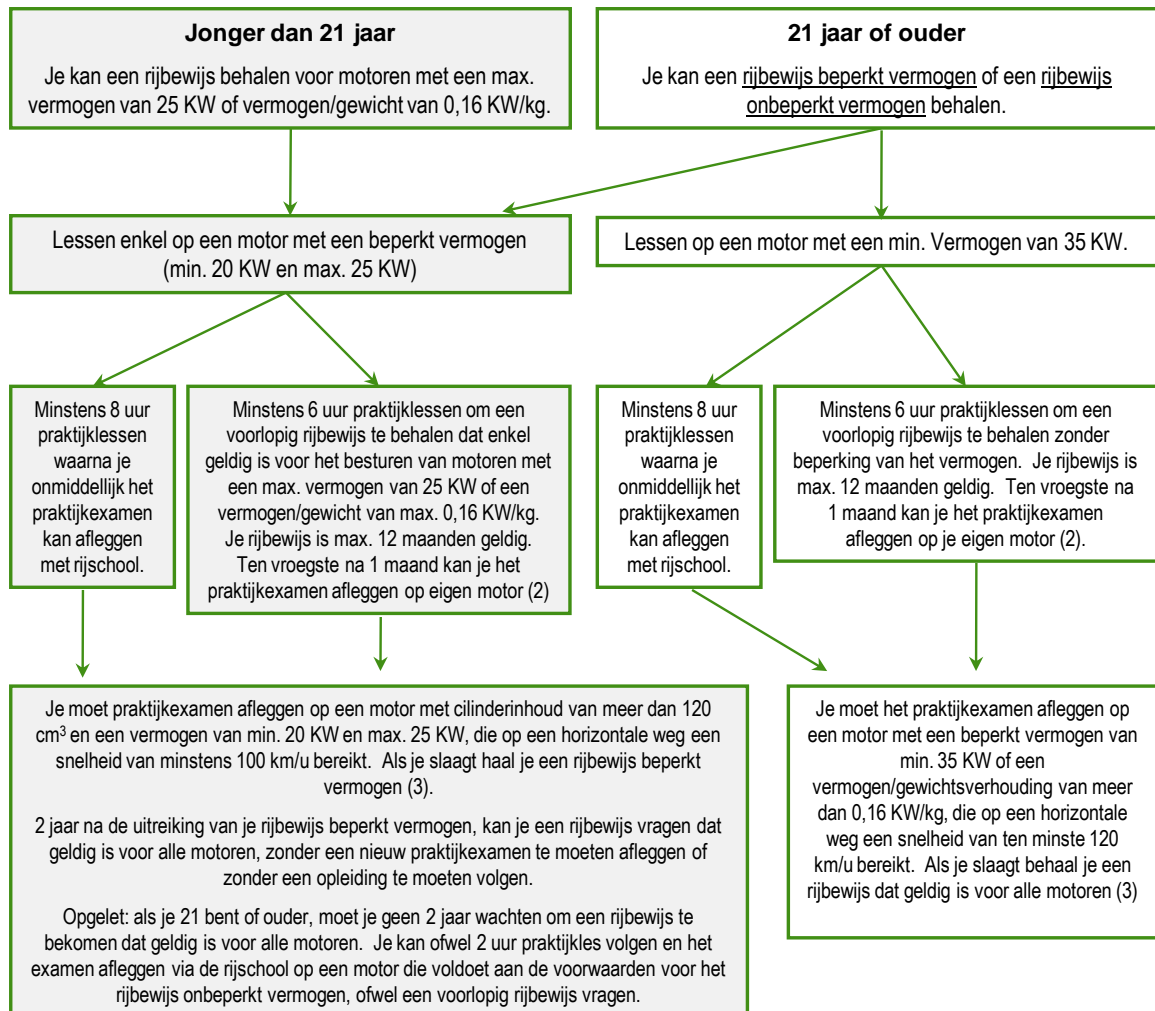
**Jonger dan 21 jaar**

Je kan een rijbewijs behalen voor motoren met een max. vermogen van 25 KW of vermogen/gewicht van 0,16 KW/kg.

**21 jaar of ouder**

Je kan een rijbewijs beperkt vermogen of een rijbewijs onbeperkt vermogen behalen.

Lessen enkel op een motor met een beperkt vermogen (min. 20 KW en max. 25 KW)

Lessen op een motor met een min. Vermogen van 35 KW.

Minstens 8 uur praktijklessen waarna je onmiddellijk het praktijkexamen kan afleggen met rijschool.

Minstens 6 uur praktijklessen om een voorlopig rijbewijs te behalen dat enkel geldig is voor het besturen van motoren met een max. vermogen van 25 KW of een vermogen/gewicht van max. 0,16 KW/kg. Je rijbewijs is max. 12 maanden geldig. Ten vroegste na 1 maand kan je het praktijkexamen afleggen op eigen motor (2)

Minstens 8 uur praktijklessen waarna je onmiddellijk het praktijkexamen kan afleggen met rijschool.

Minstens 6 uur praktijklessen om een voorlopig rijbewijs te behalen zonder beperking van het vermogen. Je rijbewijs is max. 12 maanden geldig. Ten vroegste na 1 maand kan je het praktijkexamen afleggen op je eigen motor (2).

Je moet praktijkexamen afleggen op een motor met cilinderinhoud van meer dan 120 cm$^3$ en een vermogen van min. 20 KW en max. 25 KW, die op een horizontale weg een snelheid van minstens 100 km/u bereikt. Als je slaagt haal je een rijbewijs beperkt vermogen (3).

2 jaar na de uitreiking van je rijbewijs beperkt vermogen, kan je een rijbewijs vragen dat geldig is voor alle motoren, zonder een nieuw praktijkexamen te moeten afleggen of zonder een opleiding te moeten volgen.

Opgelet: als je 21 bent of ouder, moet je geen 2 jaar wachten om een rijbewijs te bekomen dat geldig is voor alle motoren. Je kan ofwel 2 uur praktijkles volgen en het examen afleggen via de rijschool op een motor die voldoet aan de voorwaarden voor het rijbewijs onbeperkt vermogen, ofwel een voorlopig rijbewijs vragen.

Je moet het praktijkexamen afleggen op een motor met een beperkt vermogen van min. 35 KW of een vermogen/gewichtsverhouding van meer dan 0,16 KW/kg, die op een horizontale weg een snelheid van ten minste 120 km/u bereikt. Als je slaagt behaal je een rijbewijs dat geldig is voor alle motoren (3)